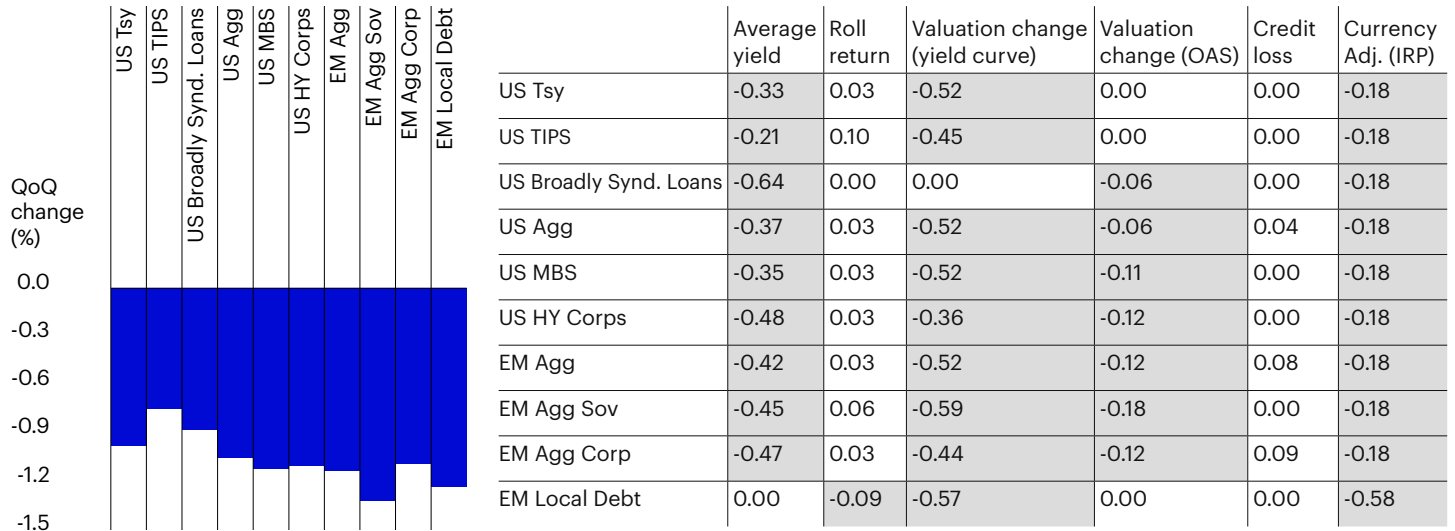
US Tsy
US TIPS
US Broadly Synd. Loans
US Agg
US MBS
US HY Corps
EM Agg
EM Agg Sov
EM Agg Corp
EM Local Debt

QoQ change (%)

0.0
-0.3
-0.6
-0.9
-1.2
-1.5

| | Average yield | Roll return | Valuation change (yield curve) | Valuation change (OAS) | Credit loss | Currency Adj. (IRP) |
|---|---|---|---|---|---|---|
| US Tsy | -0.33 | 0.03 | -0.52 | 0.00 | 0.00 | -0.18 |
| US TIPS | -0.21 | 0.10 | -0.45 | 0.00 | 0.00 | -0.18 |
| US Broadly Synd. Loans | -0.64 | 0.00 | 0.00 | -0.06 | 0.00 | -0.18 |
| US Agg | -0.37 | 0.03 | -0.52 | -0.06 | 0.04 | -0.18 |
| US MBS | -0.35 | 0.03 | -0.52 | -0.11 | 0.00 | -0.18 |
| US HY Corps | -0.48 | 0.03 | -0.36 | -0.12 | 0.00 | -0.18 |
| EM Agg | -0.42 | 0.03 | -0.52 | -0.12 | 0.08 | -0.18 |
| EM Agg Sov | -0.45 | 0.06 | -0.59 | -0.18 | 0.00 | -0.18 |
| EM Agg Corp | -0.47 | 0.03 | -0.44 | -0.12 | 0.09 | -0.18 |
| EM Local Debt | 0.00 | -0.09 | -0.57 | 0.00 | 0.00 | -0.58 |